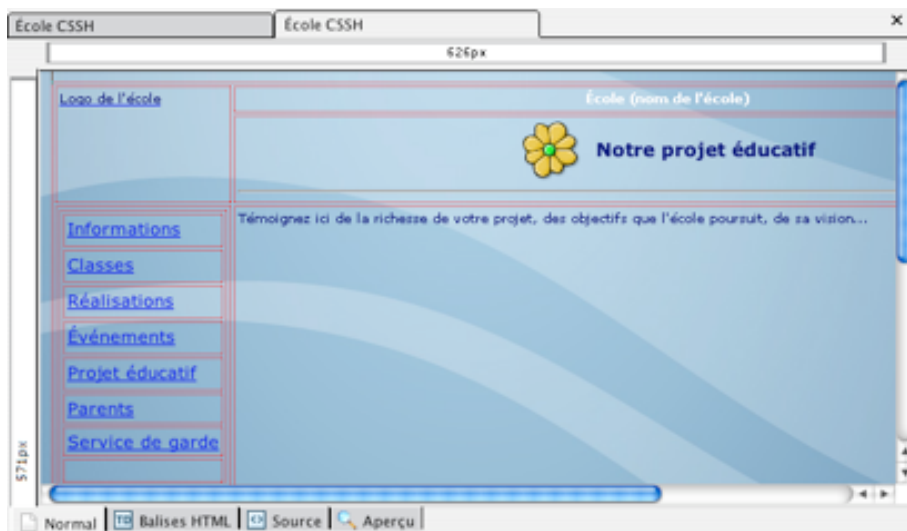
École CSSH
École CSSH
×
626px
Logo de l'école
École (nom de l'école)
Notre projet éducatif
Témoignez ici de la richesse de votre projet, des objectifs que l'école poursuit, de sa vision...
Informations
Classes
Réalisations
Événements
Projet éducatif
Parents
Service de garde
571px
Normal
Balises HTML
Source
Aperçu